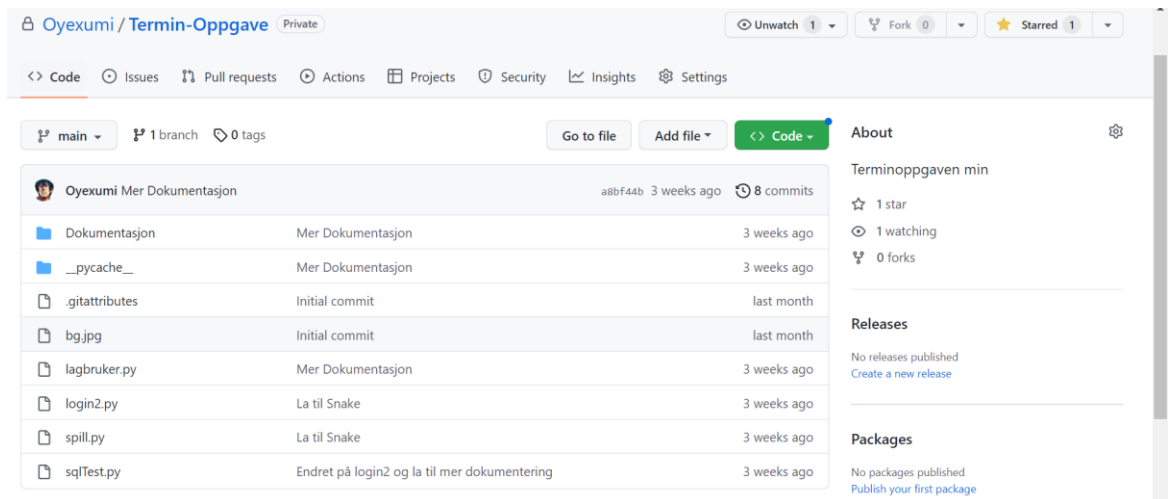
Oyexumi / Termin-Oppgave Private

Unwatch 1 Fork 0 Starred 1

Code Issues Pull requests Actions Projects Security Insights Settings

main 1 branch 0 tags

Go to file Add file Code

Oyexumi Mer Dokumentasjon a8bf44b 3 weeks ago 8 commits

| | | |
|---|---|---|
| Dokumentasjon | Mer Dokumentasjon | 3 weeks ago |
| __pycache__ | Mer Dokumentasjon | 3 weeks ago |
| .gitattributes | Initial commit | last month |
| bg.jpg | Initial commit | last month |
| lagbruker.py | Mer Dokumentasjon | 3 weeks ago |
| login2.py | La til Snake | 3 weeks ago |
| spill.py | La til Snake | 3 weeks ago |
| sqlTest.py | Endret på login2 og la til mer dokumentering | 3 weeks ago |

About

Terminoppgaven min

1 star

1 watching

0 forks

Releases

No releases published
Create a new release

Packages

No packages published
Publish your first package